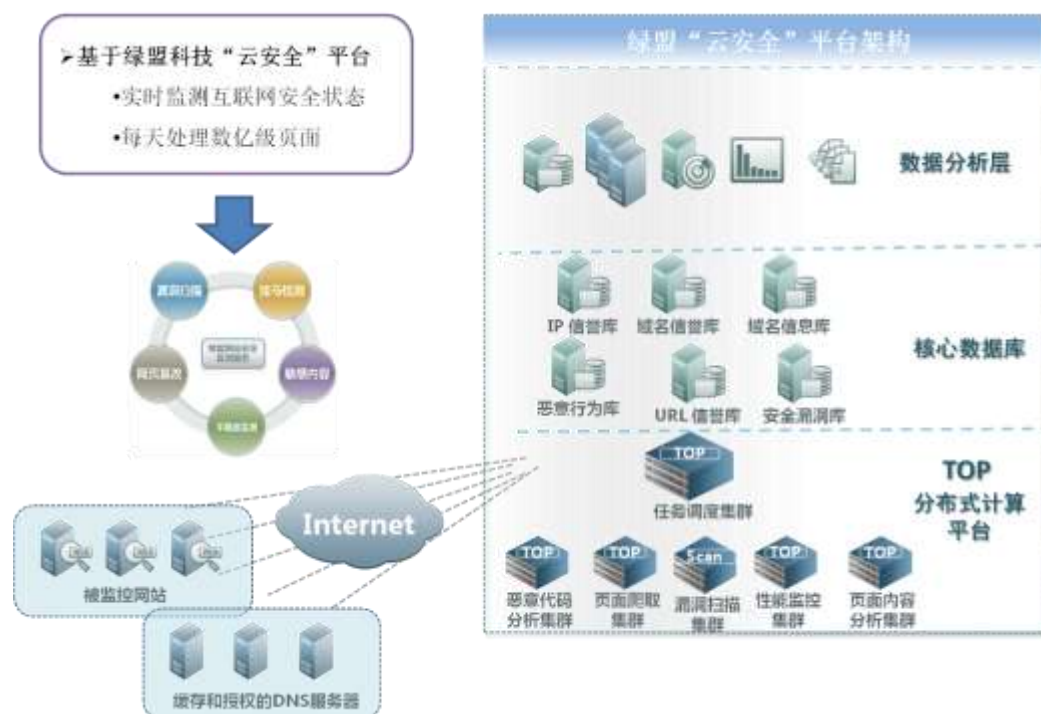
➢基于绿盟科技“云安全”平台

•实时监测互联网安全状态

•每天处理数亿级页面

漏洞扫描

挂马检测

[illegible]

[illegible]

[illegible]

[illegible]

被监控网站

Internet

缓存和授权的DNS服务器

绿盟“云安全”平台架构

数据分析层

IP 信誉库

域名信誉库

域名信息库

核心数据库

恶意行为库

URL 信誉库

安全漏洞库

TOP

任务调度集群

TOP 分布式计算平台

TOP

恶意代码分析集群

TOP

页面爬取集群

Scan

漏洞扫描集群

TOP

性能监控集群

TOP

页面内容分析集群